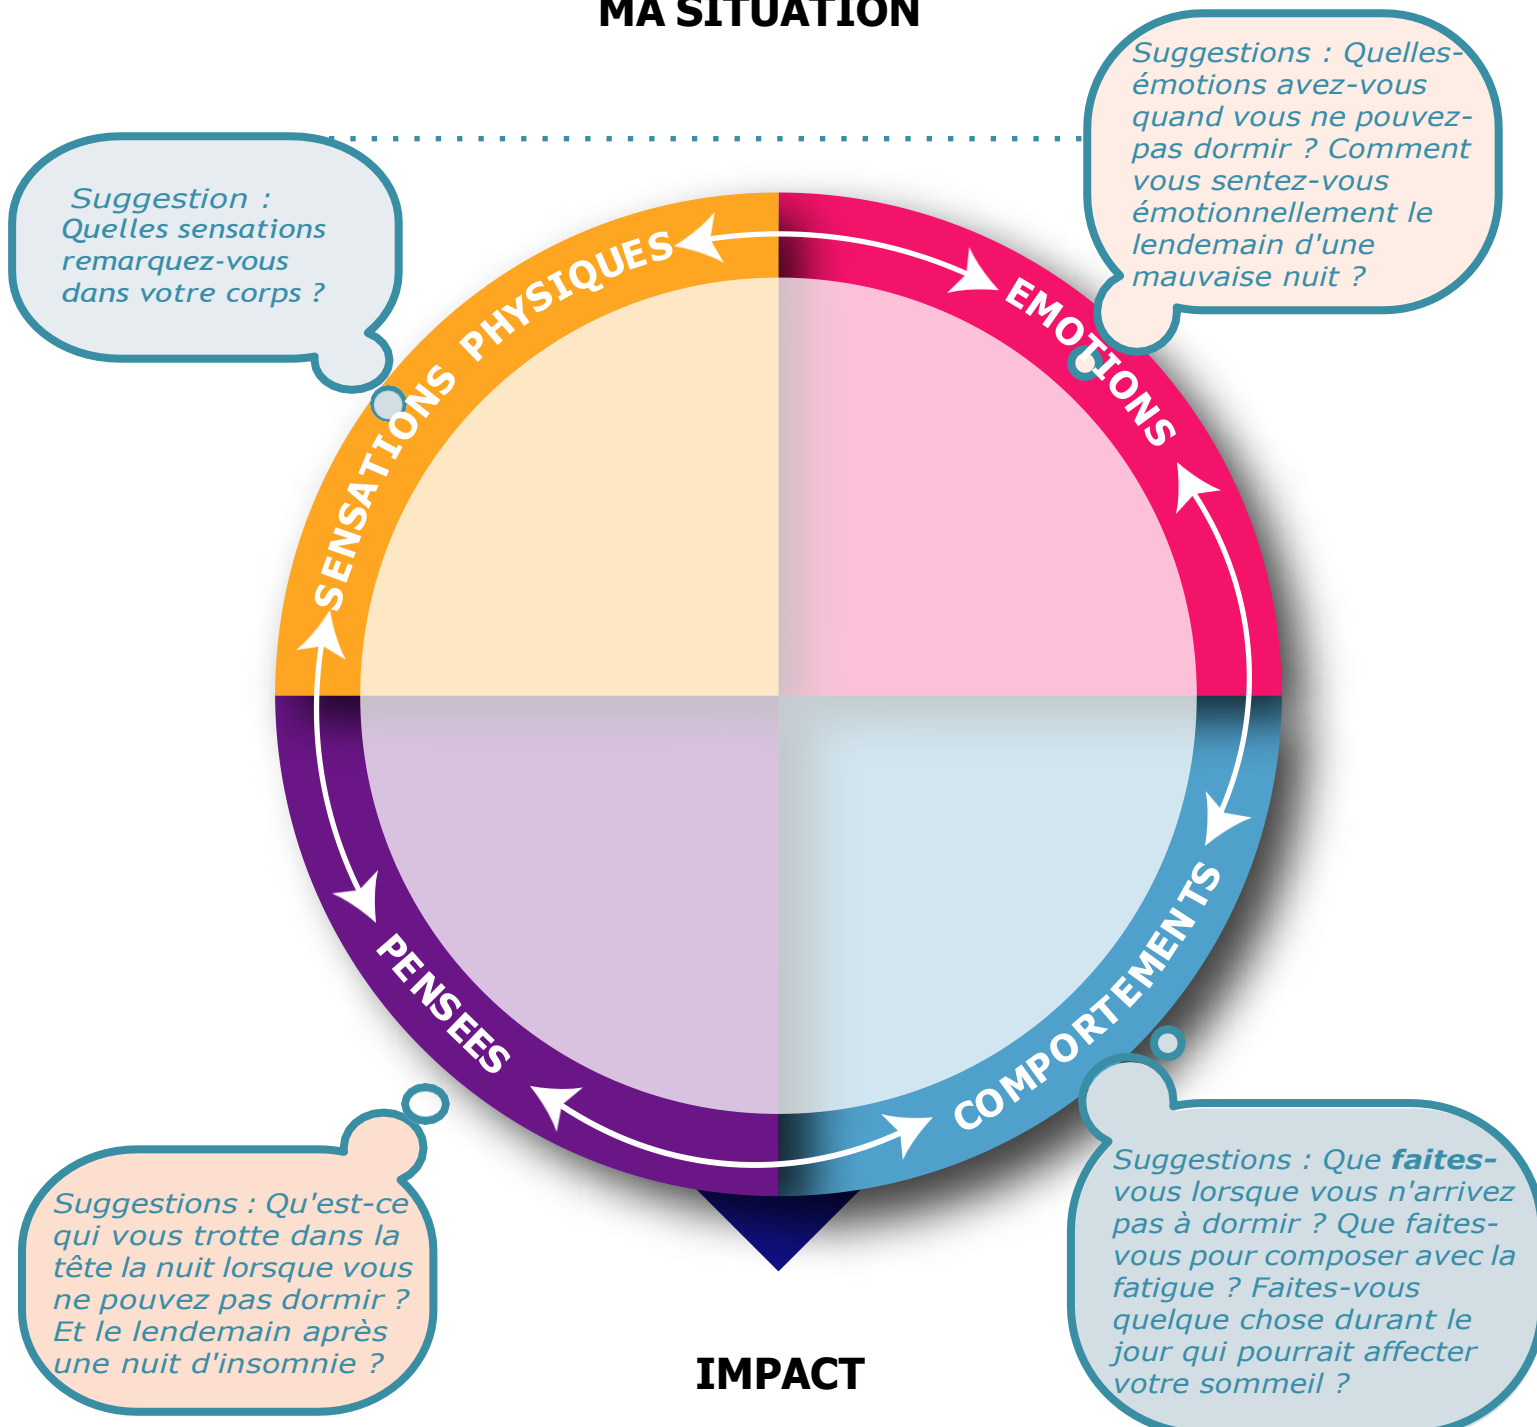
MA SITUATION

Suggestions : Quelles-émotions avez-vous quand vous ne pouvez-pas dormir ? Comment vous sentez-vous émotionnellement le lendemain d'une mauvaise nuit ?

Suggestion : Quelles sensations remarquez-vous dans votre corps ?

SENSATIONS PHYSIQUES

EMOTIONS

PENSEES

COMPORTEMENTS

Suggestions : Qu'est-ce qui vous trotte dans la tête la nuit lorsque vous ne pouvez pas dormir ? Et le lendemain après une nuit d'insomnie ?

Suggestions : Que **faites-**vous lorsque vous n'arrivez pas à dormir ? Que faites-vous pour composer avec la fatigue ? Faites-vous quelque chose durant le jour qui pourrait affecter votre sommeil ?

IMPACT